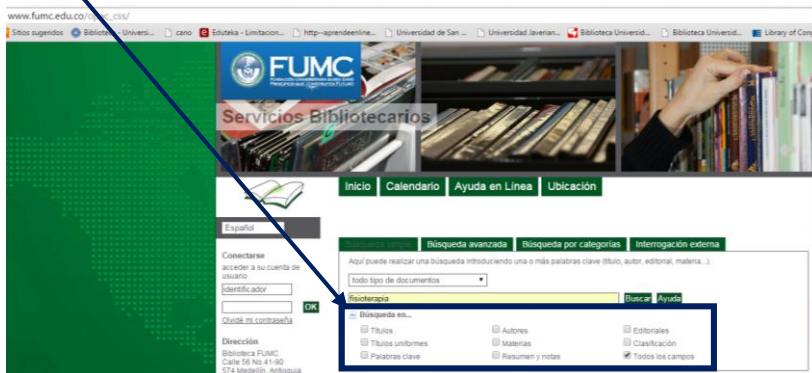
www.fumc.edu.co/o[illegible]c_css/

Sitios sugeridos Biblioteca - Universi... cano Eduteka - Limitacion... http--aprendeenline... Universidad de San ... Universidad Javerian... Biblioteca Universid... Biblioteca Universid... Library of Con

FUMC

Servicios Bibliotecarios

Inicio Calendario Ayuda en Línea Ubicación

Español

Conectarse
acceder a su cuenta de usuario
identificador
OK
Olvidé mi contraseña

Dirección
Biblioteca FUMC
Calle 56 No 41-90
574 Medellín, Antioquia

Búsqueda simple Búsqueda avanzada Búsqueda por categorías Interrogación externa

Aquí puede realizar una búsqueda introduciendo una o más palabras clave (título, autor, editorial, materia...).

todo tipo de documentos

fisioterapia
Buscar Ayuda

Búsqueda en...

| | | |
|---|---|---|
| Títulos | Autores | Editoriales |
| Títulos uniformes | Materias | Clasificación |
| Palabras clave | Resumen y notas | Todos los campos |